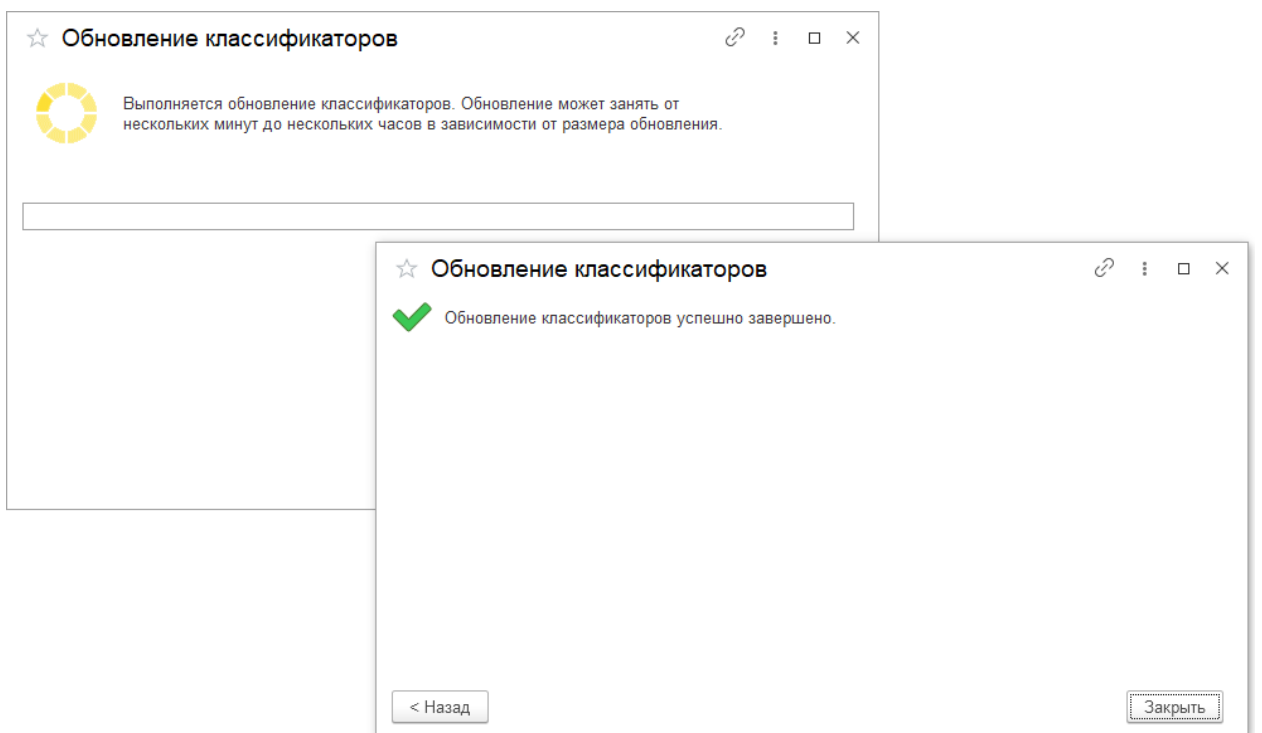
Обновление классификаторов

Выполняется обновление классификаторов. Обновление может занять от нескольких минут до нескольких часов в зависимости от размера обновления.

Обновление классификаторов

Обновление классификаторов успешно завершено.

< Назад

Закрыть